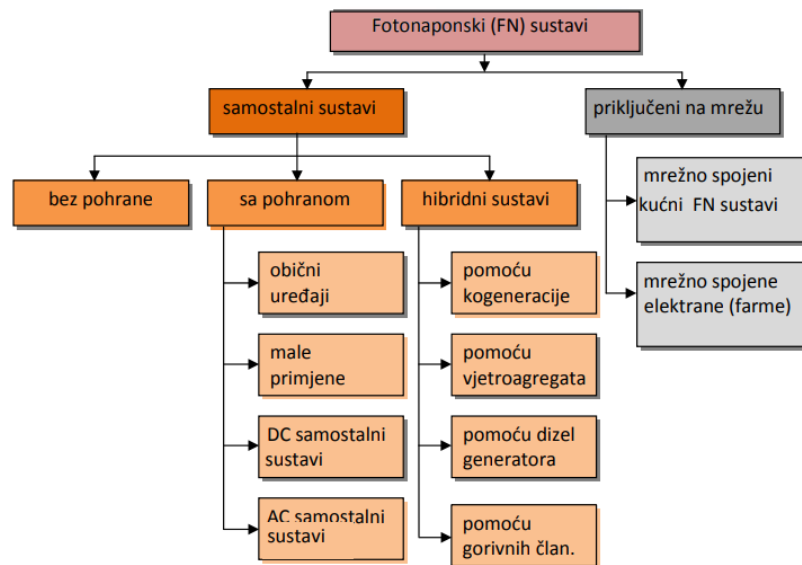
Fotonaponski (FN) sustavi

samostalni sustavi

priključeni na mrežu

bez pohrane

sa pohranom

hibridni sustavi

mrežno spojeni kućni FN sustavi

mrežno spojene elektrane (farme)

obični uređaji

male primjene

DC samostalni sustavi

AC samostalni sustavi

pomoću kogeneracije

pomoću vjetroagregata

pomoću dizel generatora

pomoću gorivnih član.